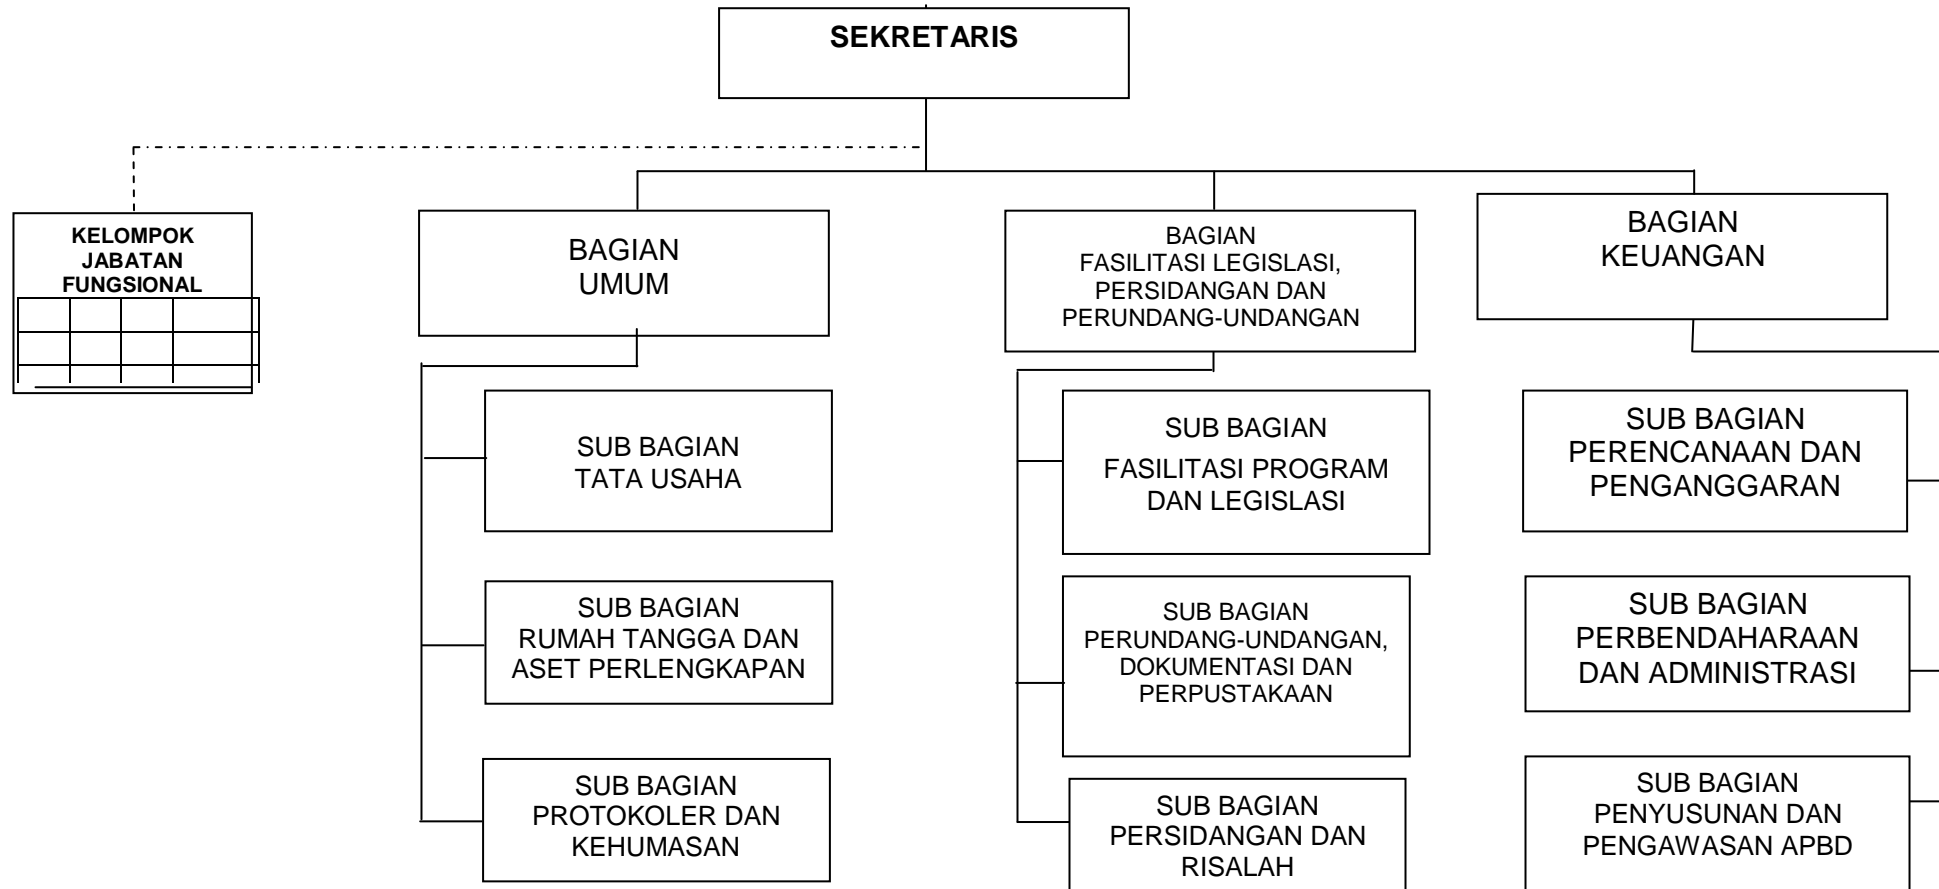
SEKRETARIS

KELOMPOK JABATAN FUNGSIONAL

BAGIAN UMUM

SUB BAGIAN TATA USAHA

SUB BAGIAN RUMAH TANGGA DAN ASET PERLENGKAPAN

SUB BAGIAN PROTOKOLER DAN KEHUMASAN

BAGIAN FASILITASI LEGISLASI, PERSIDANGAN DAN PERUNDANG-UNDANGAN

SUB BAGIAN FASILITASI PROGRAM DAN LEGISLASI

SUB BAGIAN PERUNDANG-UNDANGAN, DOKUMENTASI DAN PERPUSTAKAAN

SUB BAGIAN PERSIDANGAN DAN RISALAH

BAGIAN KEUANGAN

SUB BAGIAN PERENCANAAN DAN PENGANGGARAN

SUB BAGIAN PERBENDAHARAAN DAN ADMINISTRASI

SUB BAGIAN PENYUSUNAN DAN PENGAWASAN APBD